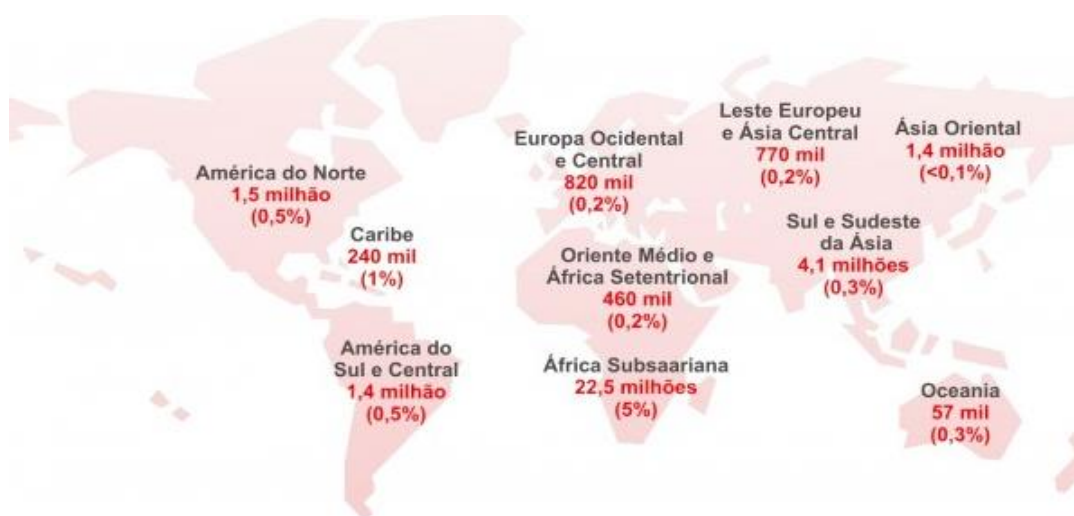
América do Norte
1,5 milhão
(0,5%)

Caribe
240 mil
(1%)

América do Sul e Central
1,4 milhão
(0,5%)

Europa Ocidental e Central
820 mil
(0,2%)

Oriente Médio e África Setentrional
460 mil
(0,2%)

África Subsaariana
22,5 milhões
(5%)

Leste Europeu e Ásia Central
770 mil
(0,2%)

Ásia Oriental
1,4 milhão
(<0,1%)

Sul e Sudeste da Ásia
4,1 milhões
(0,3%)

Oceania
57 mil
(0,3%)